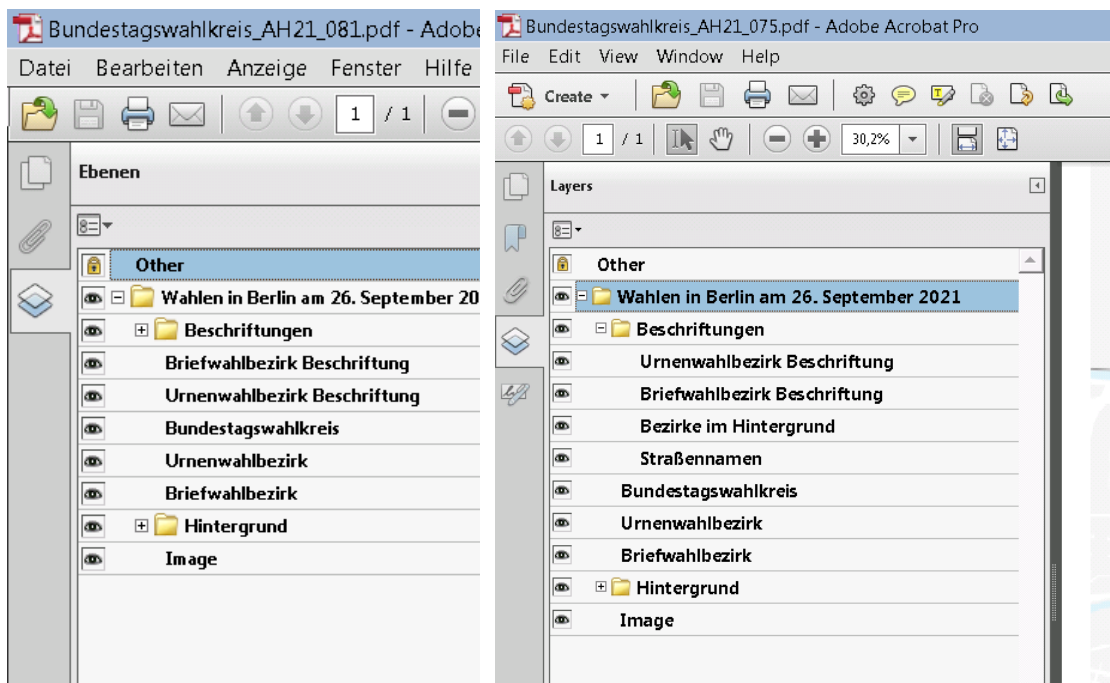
Bundestagswahlkreis_AH21_081.pdf - Adobe

Datei Bearbeiten Anzeige Fenster Hilfe

1 / 1

Ebenen

Other

Wahlen in Berlin am 26. September 20

Beschriftungen

Briefwahlbezirk Beschriftung

Urnenwahlbezirk Beschriftung

Bundestagswahlkreis

Urnenwahlbezirk

Briefwahlbezirk

Hintergrund

Image

Bundestagswahlkreis_AH21_075.pdf - Adobe Acrobat Pro

File Edit View Window Help

Create

1 / 1

30,2%

Layers

Other

Wahlen in Berlin am 26. September 2021

Beschriftungen

Urnenwahlbezirk Beschriftung

Briefwahlbezirk Beschriftung

Bezirke im Hintergrund

Straßennamen

Bundestagswahlkreis

Urnenwahlbezirk

Briefwahlbezirk

Hintergrund

Image